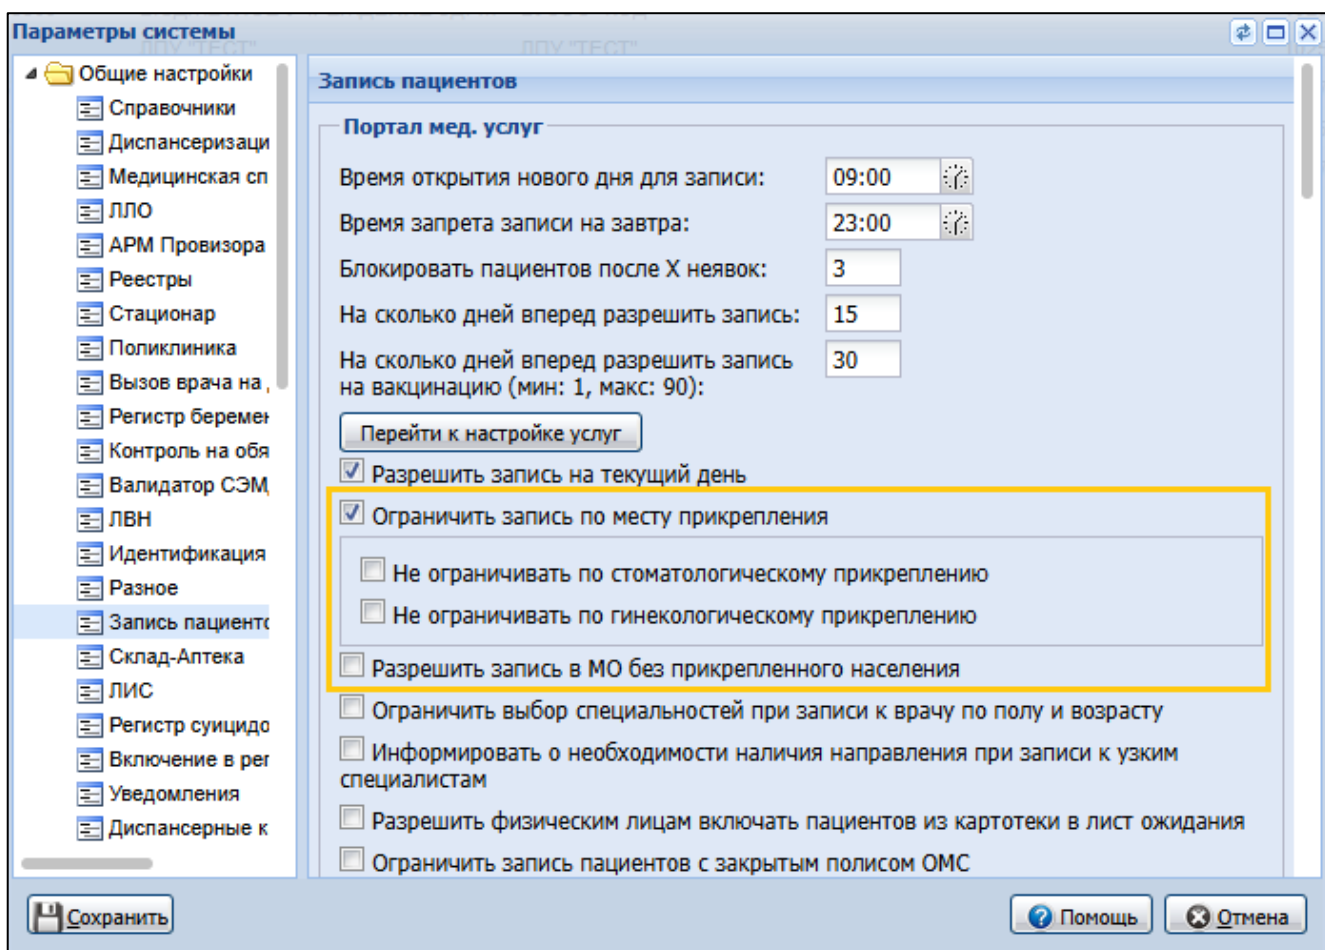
Параметры системы

Общие настройки
Справочники
Диспансеризаци
Медицинская сп
ЛЛО
АРМ Провизора
Реестры
Стационар
Поликлиника
Вызов врача на
Регистр беремен
Контроль на обя
Валидатор СЭМ
ЛВН
Идентификация
Разное
Запись пациент
Склад-Аптека
ЛИС
Регистр суицидо
Включение в рег
Уведомления
Диспансерные к

Запись пациентов

Портал мед. услуг

Время открытия нового дня для записи: 09:00
Время запрета записи на завтра: 23:00
Блокировать пациентов после Х неявок: 3
На сколько дней вперед разрешить запись: 15
На сколько дней вперед разрешить запись на вакцинацию (мин: 1, макс: 90): 30

Перейти к настройке услуг

Разрешить запись на текущий день
Ограничить запись по месту прикрепления
Не ограничивать по стоматологическому прикреплению
Не ограничивать по гинекологическому прикреплению
Разрешить запись в МО без прикрепленного населения
Ограничить выбор специальностей при записи к врачу по полу и возрасту
Информировать о необходимости наличия направления при записи к узким специалистам
Разрешить физическим лицам включать пациентов из картотеки в лист ожидания
Ограничить запись пациентов с закрытым полисом ОМС

Сохранить
Помощь
Отмена